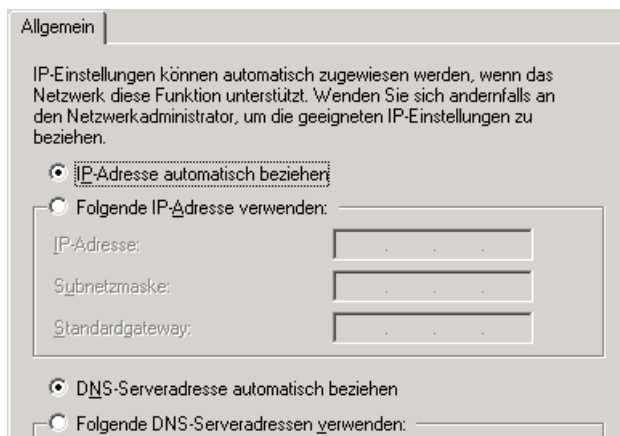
Allgemein

IP-Einstellungen können automatisch zugewiesen werden, wenn das Netzwerk diese Funktion unterstützt. Wenden Sie sich andernfalls an den Netzwerkadministrator, um die geeigneten IP-Einstellungen zu beziehen.

IP-Adresse automatisch beziehen

Folgende IP-Adresse verwenden:

IP-Adresse: . . .

Subnetzmaske: . . .

Standardgateway: . . .

DNS-Serveradresse automatisch beziehen

Folgende DNS-Serveradressen verwenden: